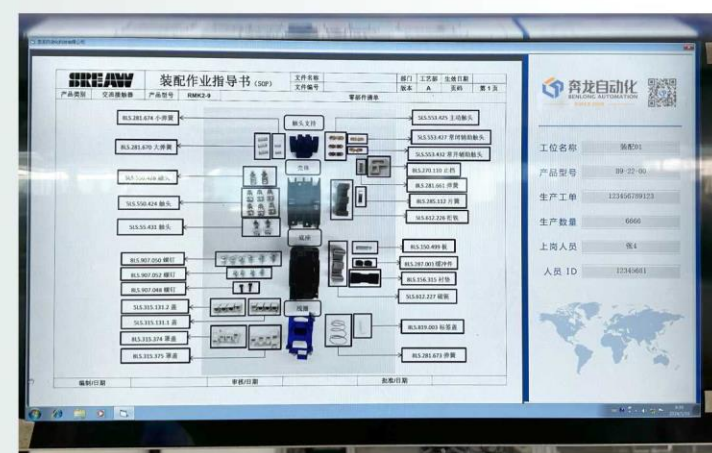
SREAW 装配作业指导书 (SOP) 文件名称 文件编号 部门 工艺部 生效日期 版本 A 页码 第1页
产品类别 交流接触器 产品型号 RMK2-9 零部件清单

RLS.281.674 小弹簧
RLS.281.670 大弹簧
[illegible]
SLS.550.624 触头
SLS.55.431 触头
RLS.907.050 螺钉
RLS.907.052 螺钉
RLS.907.048 螺钉
SLS.315.131.2 盖
SLS.315.131.1 盖
RLS.315.374 罩盖
RLS.315.375 罩盖

触头支持
支持
线圈
底座

SLS.553.425 主动触头
SLS.553.427 常闭辅助触头
SLS.553.432 常开辅助触头
SLS.270.131 止挡
RLS.281.661 弹簧
RLS.285.112 片簧
SLS.612.228 衔铁
RLS.150.495 板
RLS.287.001 缓冲件
RLS.256.315 衬垫
SLS.612.227 铁芯
RLS.839.003 标签盖
RLS.281.673 弹簧

编制/日期 审批/日期 批准/日期

奔龙自动化
BENLONG AUTOMATION

工位名称 装配01
产品型号 09-22-00
生产工单 123456789123
生产数量 6666
上岗人员 张4
人员 ID 12345681